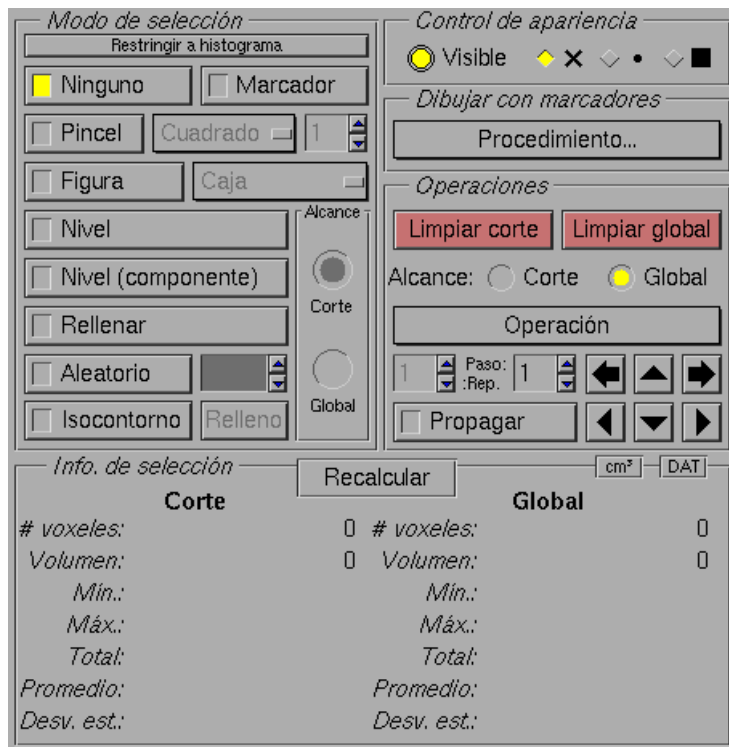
Modo de selección
Restringir a histograma
Ninguno
Marcador
Pincel
Cuadrado
1
Figura
Caja
Alcance
Nivel
Nivel (componente)
Corte
Rellenar
Aleatorio
Global
Isocontorno
Relleno

Control de apariencia
Visible

Dibujar con marcadores
Procedimiento...

Operaciones
Limpiar corte
Limpiar global
Alcance: Corte Global
Operación
1
Paso: :Rep.
1
Propagar

Info. de selección
Recalcular
cm³
DAT

| Corte | | Global | |
|---|---|---|---|
| # voxeles: | 0 | # voxeles: | 0 |
| Volumen: | 0 | Volumen: | 0 |
| Mín.: | | Mín.: | |
| Máx.: | | Máx.: | |
| Total: | | Total: | |
| Promedio: | | Promedio: | |
| Desv. est.: | | Desv. est.: | |